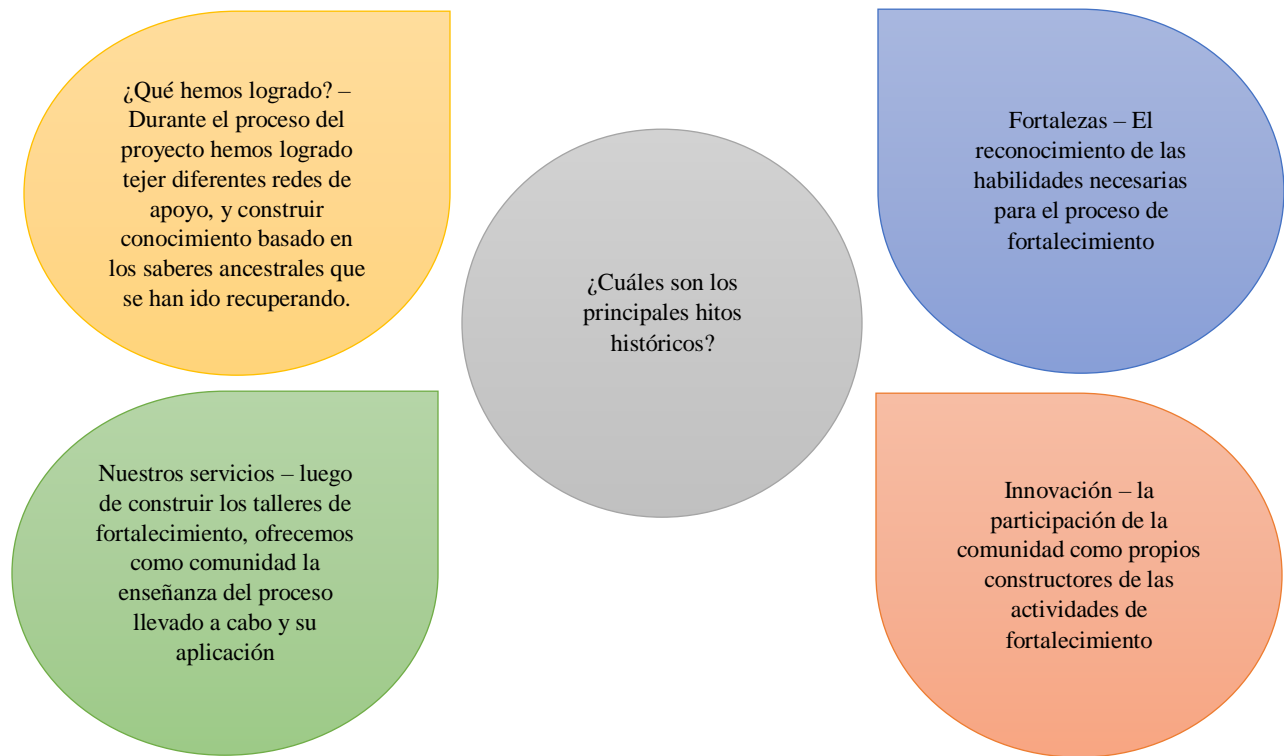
¿Qué hemos logrado? – Durante el proceso del proyecto hemos logrado tejer diferentes redes de apoyo, y construir conocimiento basado en los saberes ancestrales que se han ido recuperando.

¿Cuáles son los principales hitos históricos?

Fortalezas – El reconocimiento de las habilidades necesarias para el proceso de fortalecimiento

Nuestros servicios – luego de construir los talleres de fortalecimiento, ofrecemos como comunidad la enseñanza del proceso llevado a cabo y su aplicación

Innovación – la participación de la comunidad como propios constructores de las actividades de fortalecimiento